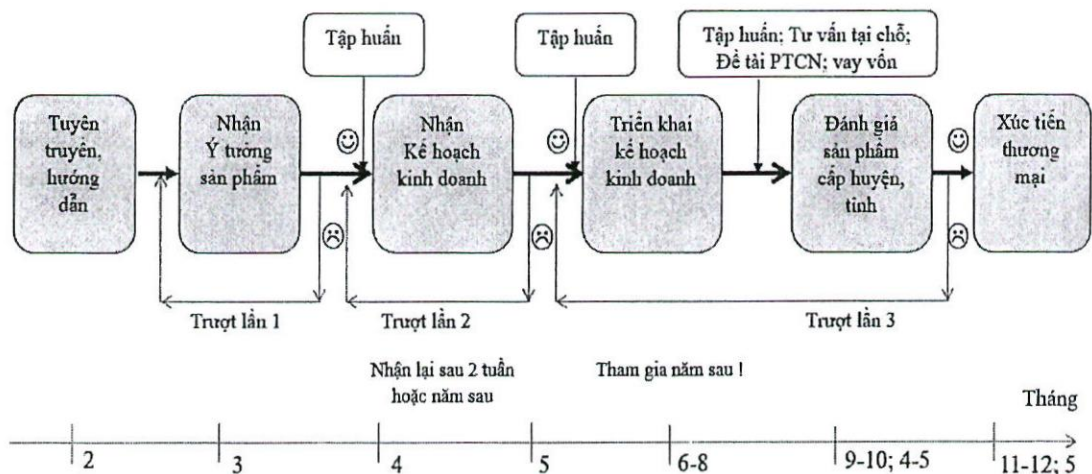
Tập huấn

Tập huấn

Tập huấn; Tư vấn tại chỗ; Đề tài PTCN; vay vốn

Tuyên truyền, hướng dẫn

Nhận Ý tưởng sản phẩm

☺

☹

Nhận Kế hoạch kinh doanh

☺

☹

Triển khai kế hoạch kinh doanh

Đánh giá sản phẩm cấp huyện, tỉnh

☺

☹

Xúc tiến thương mại

Trượt lần 1

Trượt lần 2

Trượt lần 3

Nhận lại sau 2 tuần hoặc năm sau

Tham gia năm sau !

Tháng

2

3

4

5

6-8

9-10; 4-5

11-12; 5